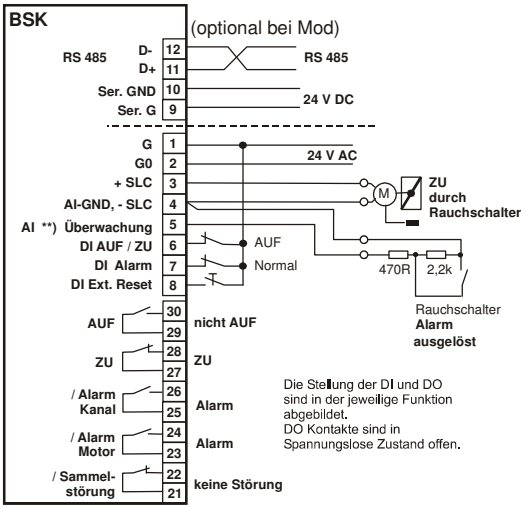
BSK

(optional bei Mod)

RS 485
D- 12
D+ 11
RS 485

Ser. GND 10
Ser. G 9
24 V DC

G 1
G0 2
24 V AC
+ SLC 3
AI-GND, - SLC 4
M
ZU durch Rauchschalter
AI **) Überwachung 5
DI AUF / ZU 6
AUF
DI Alarm 7
Normal
470R
2,2k
DI Ext. Reset 8

Rauchschalter
Alarm ausgelöst

AUF
30
29
nicht AUF

ZU
28
27
ZU

/ Alarm Kanal
26
25
Alarm

/ Alarm Motor
24
23
Alarm

/ Sammelstörung
22
21
keine Störung

Die Stellung der DI und DO sind in der jeweilige Funktion abgebildet.
DO Kontakte sind in Spannungslose Zustand offen.